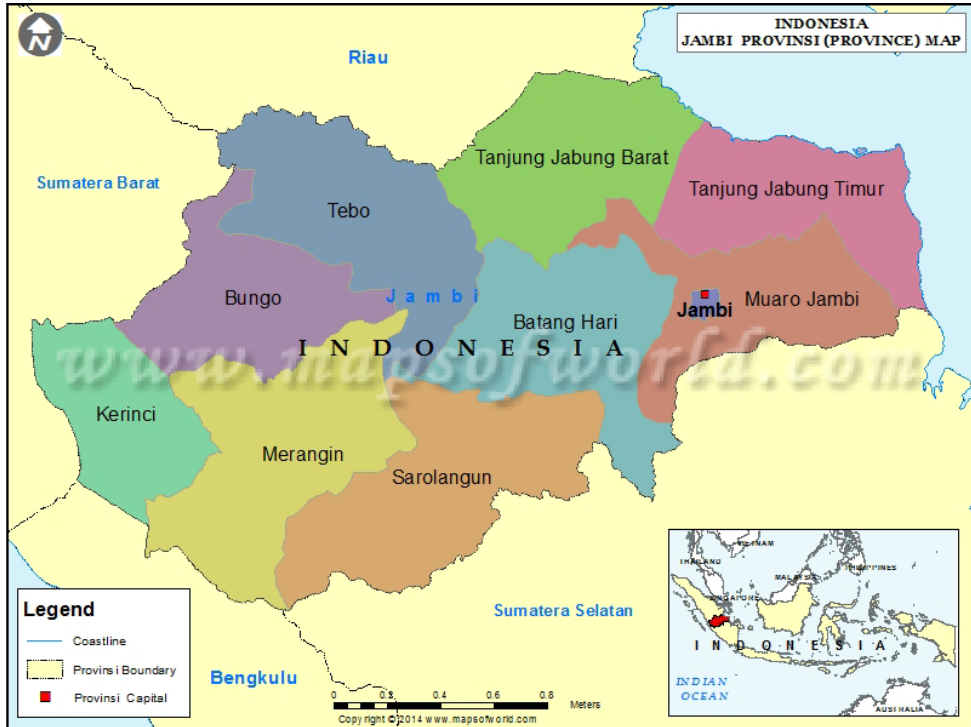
N

INDONESIA
JAMBI PROVINSI (PROVINCE) MAP

Riau

Sumatera Barat

Tebo

Tanjung Jabung Barat

Tanjung Jabung Timur

Bungo

Jambi

Batang Hari

Jambi

Muaro Jambi

INDONESIA

www.mapsofworld.com

Kerinci

Merangin

Sarolangun

Legend

Coastline

Provinsi Boundary

Provinsi Capital

Sumatera Selatan

Bengkulu

0 0.2 0.4 0.6 0.8 Meters

Copyright © 2014 www.mapsofworld.com

VIETNAM

THAILAND

PHILIPPINES

MALAYSIA

SINGAPORE

INDONESIA

INDIAN OCEAN

AUSTRALIA